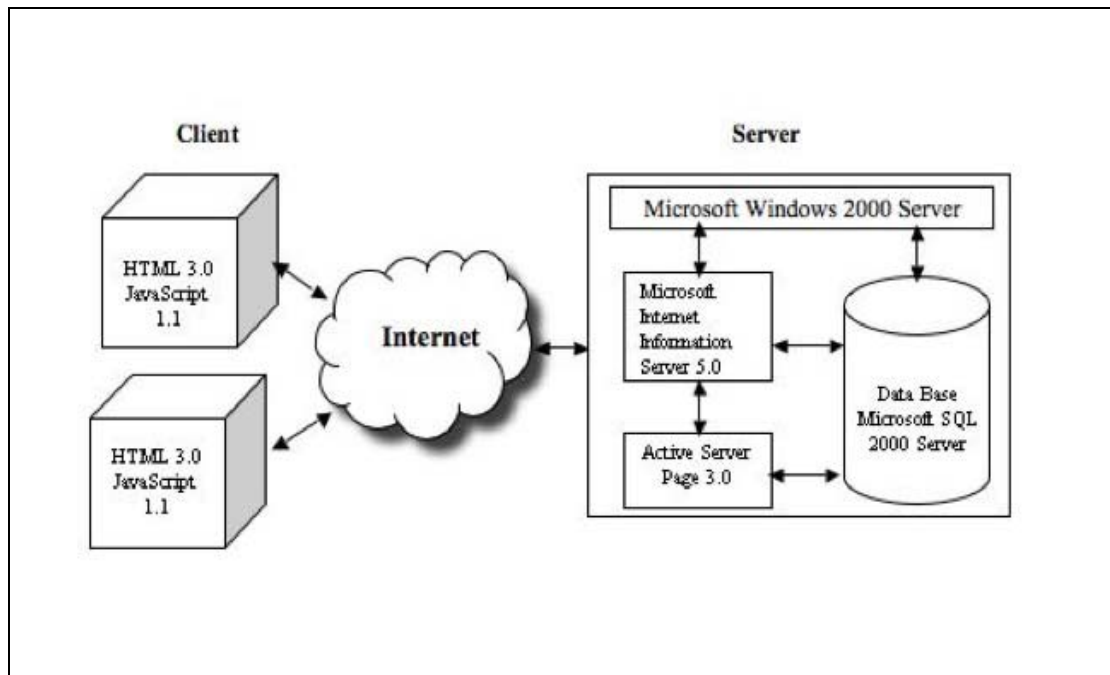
Client

HTML 3.0
JavaScript
1.1

HTML 3.0
JavaScript
1.1

Internet

Server

Microsoft Windows 2000 Server

Microsoft
Internet
Information
Server 5.0

Active Server
Page 3.0

Data Base
Microsoft SQL
2000 Server